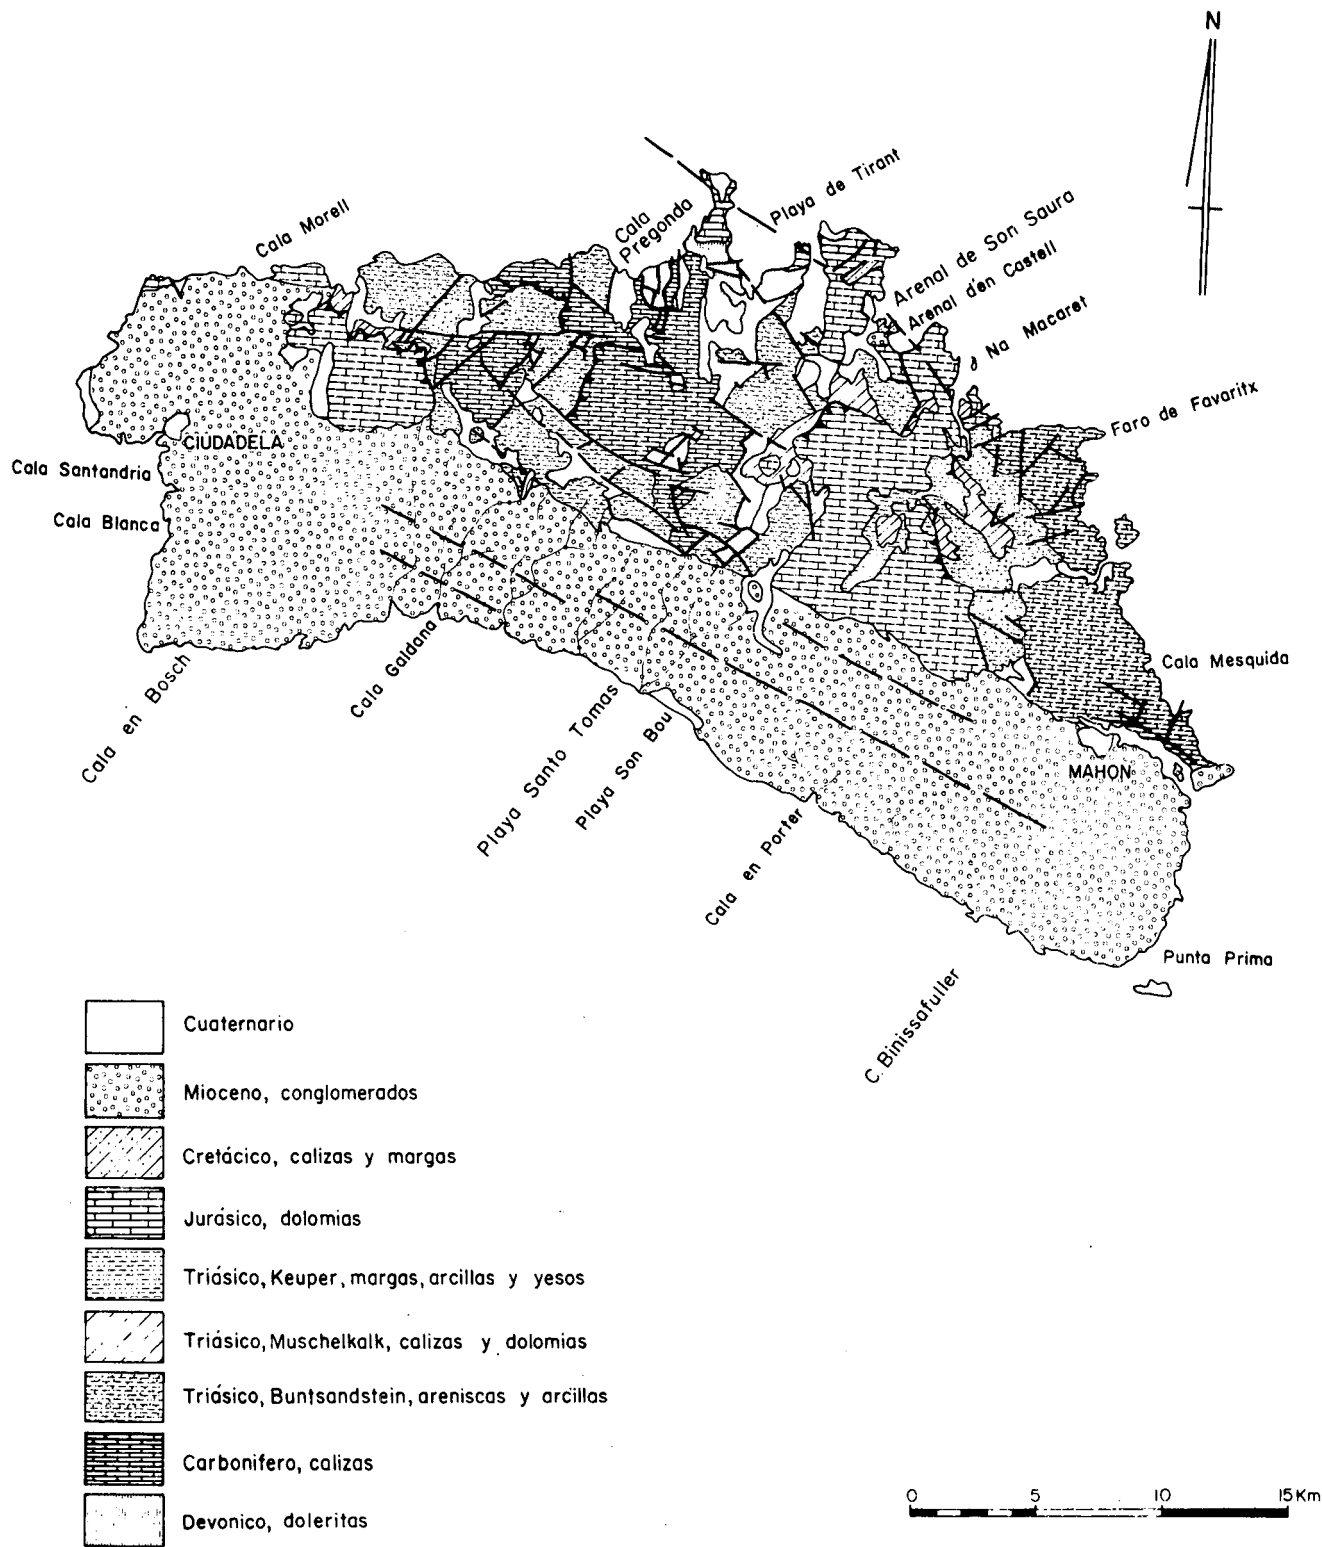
N

Playa de Tirant

Cala Pregonda

Cala Morell

Arenal de Son Saura

Arenal d'en Castell

Na Macaret

Faro de Favaritx

CIUDADELA

Cala Santandria

Cala Blanca

Cala Mesquida

Cala en Bosch

Cala Galdana

Playa Santo Tomas

Playa Son Bou

MAHON

Cala en Porter

Punta Prima

C. Binissafuller

Cuaternario

Mioceno, conglomerados

Cretácico, calizas y margas

Jurásico, dolomias

Triásico, Keuper, margas, arcillas y yesos

Triásico, Muschelkalk, calizas y dolomias

Triásico, Buntsandstein, areniscas y arcillas

Carbonifero, calizas

Devonico, doleritas

0 5 10 15 Km